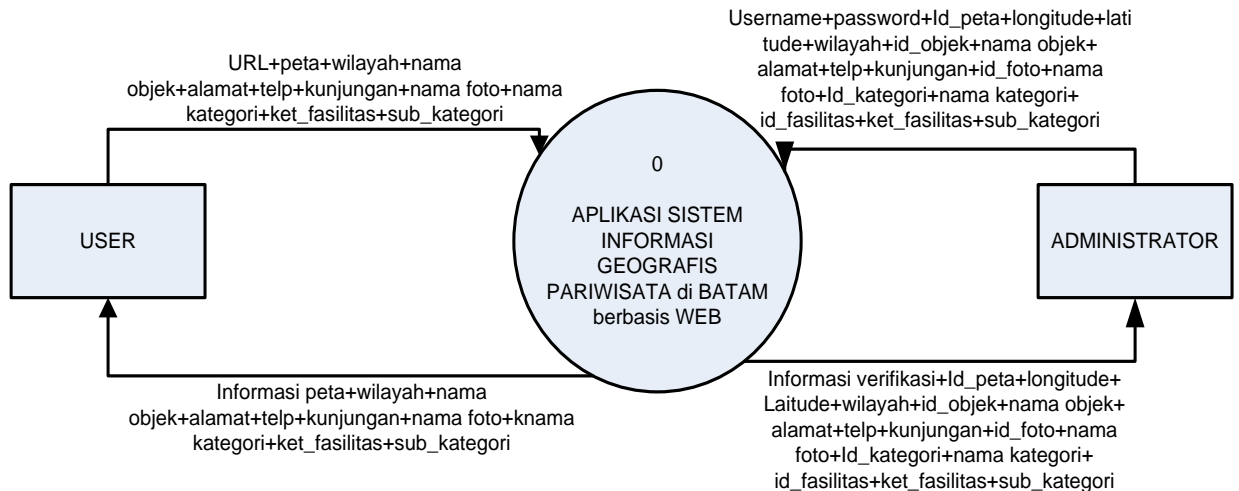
Username+password+Id_peta+longitude+latitude+wilayah+id_objek+nama objek+alamat+telp+kunjungan+id_foto+nama foto+Id_kategori+nama kategori+id_fasilitas+ket_fasilitas+sub_kategori

URL+peta+wilayah+nama objek+alamat+telp+kunjungan+nama foto+nama kategori+ket_fasilitas+sub_kategori

USER

0

APLIKASI SISTEM INFORMASI GEOGRAFIS PARIWISATA di BATAM berbasis WEB

ADMINISTRATOR

Informasi peta+wilayah+nama objek+alamat+telp+kunjungan+nama foto+knama kategori+ket_fasilitas+sub_kategori

Informasi verifikasi+Id_peta+longitude+Laitude+wilayah+id_objek+nama objek+alamat+telp+kunjungan+id_foto+nama foto+Id_kategori+nama kategori+id_fasilitas+ket_fasilitas+sub_kategori